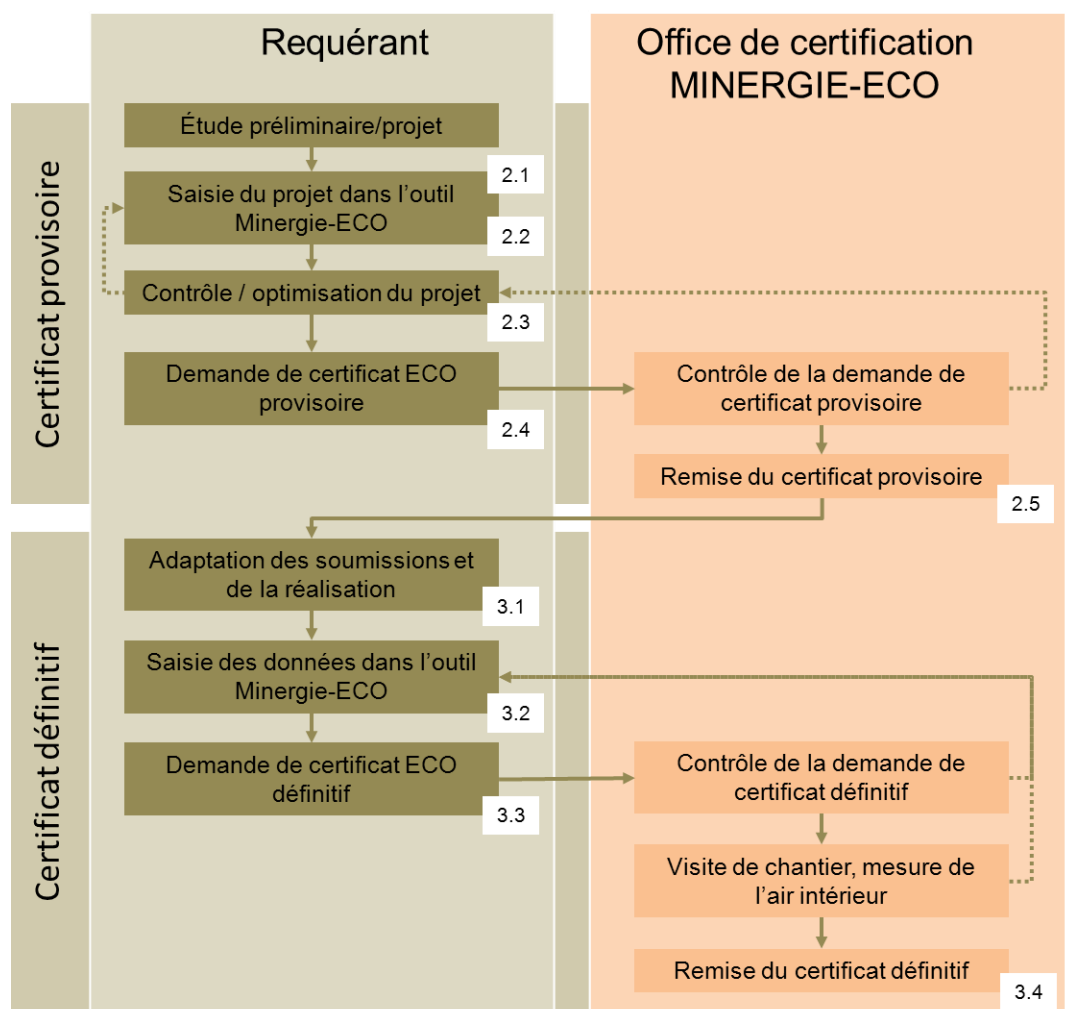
Requérant

Office de certification MINERGIE-ECO

Certificat provisoire

Étude préliminaire/projet

2.1

Saisie du projet dans l'outil Minergie-ECO

2.2

Contrôle / optimisation du projet

2.3

Demande de certificat ECO provisoire

2.4

Contrôle de la demande de certificat provisoire

Remise du certificat provisoire

2.5

Certificat définitif

Adaptation des soumissions et de la réalisation

3.1

Saisie des données dans l'outil Minergie-ECO

3.2

Demande de certificat ECO définitif

3.3

Contrôle de la demande de certificat définitif

Visite de chantier, mesure de l'air intérieur

Remise du certificat définitif

3.4